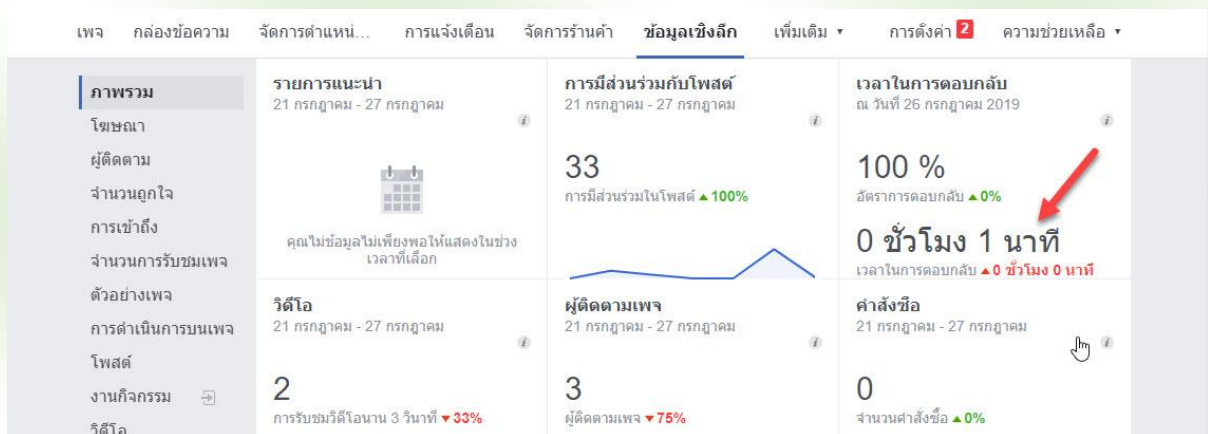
เพจ กล่องข้อความ จัดการตำแหน่... การแจ้งเตือน จัดการร้านค้า ข้อมูลเชิงลึก เพิ่มเติม ▾ การตั้งค่า 2 ความช่วยเหลือ ▾

ภาพรวม
โฆษณา
ผู้ติดตาม
จำนวนถูกใจ
การเข้าถึง
จำนวนการรับชมเพจ
ตัวอย่างเพจ
การดำเนินการบนเพจ
โพสต์
งานกิจกรรม
วิดีโอ

รายการแนะนำ
21 กรกฎาคม - 27 กรกฎาคม
คุณไม่ข้อมูลไม่เพียงพอให้แสดงในช่วงเวลาที่เลือก

การมีส่วนร่วมกับโพสต์
21 กรกฎาคม - 27 กรกฎาคม
33
การมีส่วนร่วมในโพสต์ ▲100%

เวลาในการตอบกลับ
ณ วันที่ 26 กรกฎาคม 2019
100 %
อัตราการตอบกลับ ▲0%
0 ชั่วโมง 1 นาที
เวลาในการตอบกลับ ▲0 ชั่วโมง 0 นาที

วิดีโอ
21 กรกฎาคม - 27 กรกฎาคม
2
การรับชมวิดีโอนาน 3 วินาที ▼33%

ผู้ติดตามเพจ
21 กรกฎาคม - 27 กรกฎาคม
3
ผู้ติดตามเพจ ▼75%

คำสั่งซื้อ
21 กรกฎาคม - 27 กรกฎาคม
0
จำนวนคำสั่งซื้อ ▲0%